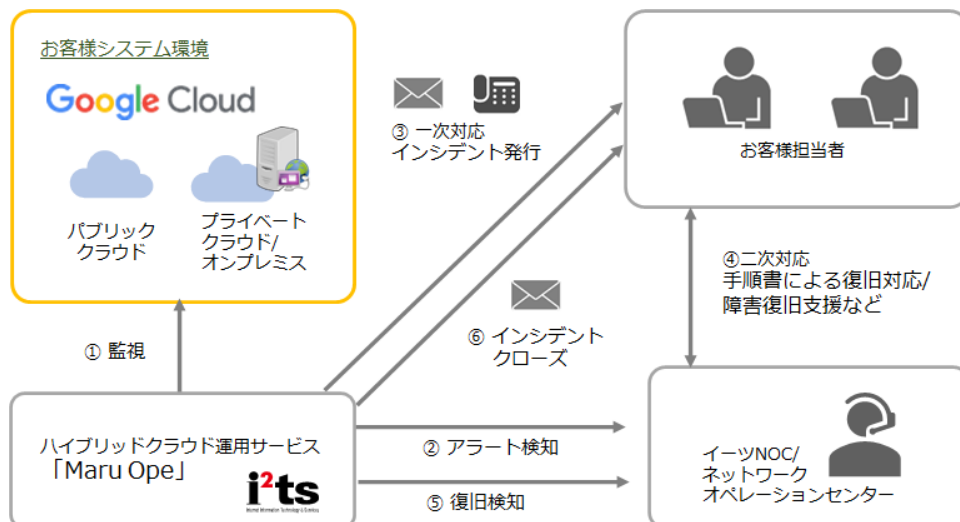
お客様システム環境

Google Cloud

パブリック
クラウド

プライベート
クラウド/
オンプレミス

③ 一次対応
インシデント発行

お客様担当者

④二次対応
手順書による復旧対応/
障害復旧支援など

⑥ インシデント
クローズ

① 監視

ハイブリッドクラウド運用サービス
「Maru Ope」

$i^2ts$

② アラート検知

⑤ 復旧検知

イーツNOC/
ネットワーク
オペレーションセンター